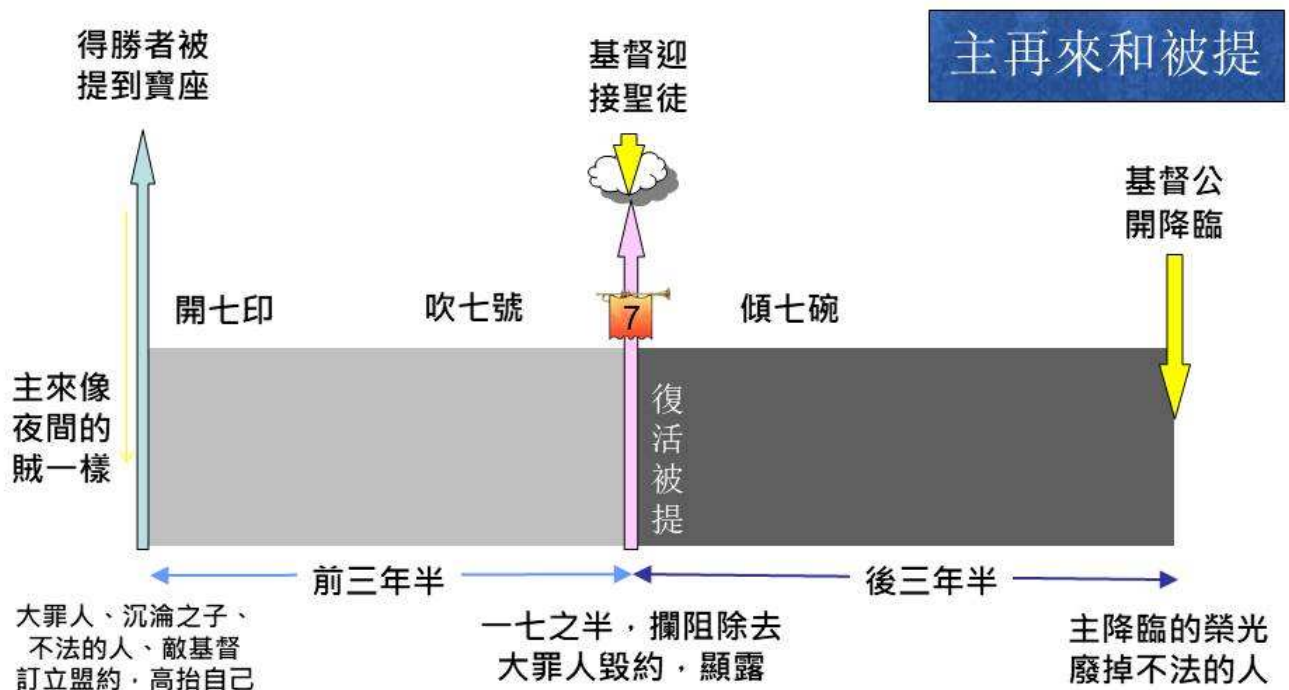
主再來和被提

得勝者被
提到寶座

基督迎
接聖徒

基督公
開降臨

開七印

吹七號

7

傾七碗

主來像
夜間的
賊一樣

復
活
被
提

前三年半

後三年半

大罪人、沉淪之子、
不法的人、敵基督
訂立盟約，高抬自己

一七之半，攔阻除去
大罪人毀約，顯露

主降臨的榮光
廢掉不法的人